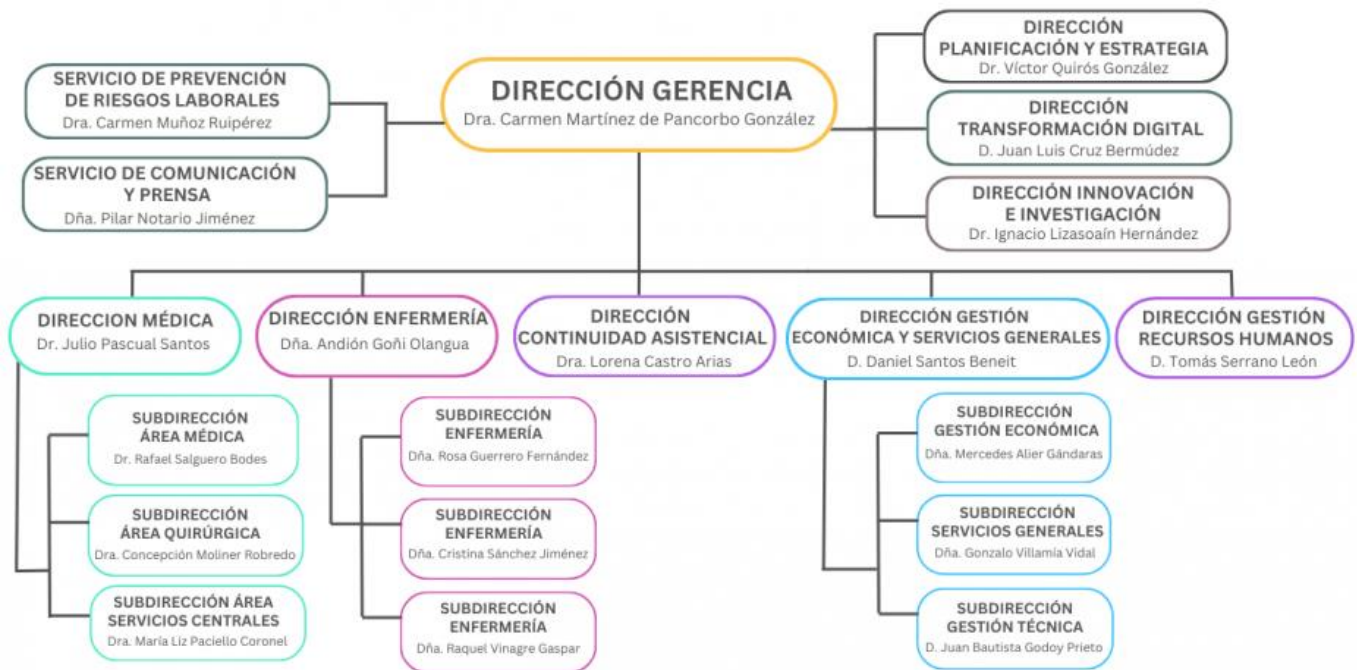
DIRECCIÓN GERENCIA
Dra. Carmen Martínez de Pancorbo González

SERVICIO DE PREVENCIÓN DE RIESGOS LABORALES
Dra. Carmen Muñoz Ruipérez

SERVICIO DE COMUNICACIÓN Y PRENSA
Dña. Pilar Notario Jiménez

DIRECCIÓN PLANIFICACIÓN Y ESTRATEGIA
Dr. Víctor Quirós González

DIRECCIÓN TRANSFORMACIÓN DIGITAL
D. Juan Luis Cruz Bermúdez

DIRECCIÓN INNOVACIÓN E INVESTIGACIÓN
Dr. Ignacio Lizasoaín Hernández

DIRECCION MÉDICA
Dr. Julio Pascual Santos

SUBDIRECCIÓN ÁREA MÉDICA
Dr. Rafael Salguero Bodes

SUBDIRECCIÓN ÁREA QUIRÚRGICA
Dra. Concepción Moliner Robredo

SUBDIRECCIÓN ÁREA SERVICIOS CENTRALES
Dra. María Liz Paciello Coronel

DIRECCIÓN ENFERMERÍA
Dña. Andión Goñi Olangua

SUBDIRECCIÓN ENFERMERÍA
Dña. Rosa Guerrero Fernández

SUBDIRECCIÓN ENFERMERÍA
Dña. Cristina Sánchez Jiménez

SUBDIRECCIÓN ENFERMERÍA
Dña. Raquel Vinagre Gaspar

DIRECCIÓN CONTINUIDAD ASISTENCIAL
Dra. Lorena Castro Arias

DIRECCIÓN GESTIÓN ECONÓMICA Y SERVICIOS GENERALES
D. Daniel Santos Beneit

SUBDIRECCIÓN GESTIÓN ECONÓMICA
Dña. Mercedes Alier Gándaras

SUBDIRECCIÓN SERVICIOS GENERALES
Dña. Gonzalo Villamía Vidal

SUBDIRECCIÓN GESTIÓN TÉCNICA
D. Juan Bautista Godoy Prieto

DIRECCIÓN GESTIÓN RECURSOS HUMANOS
D. Tomás Serrano León